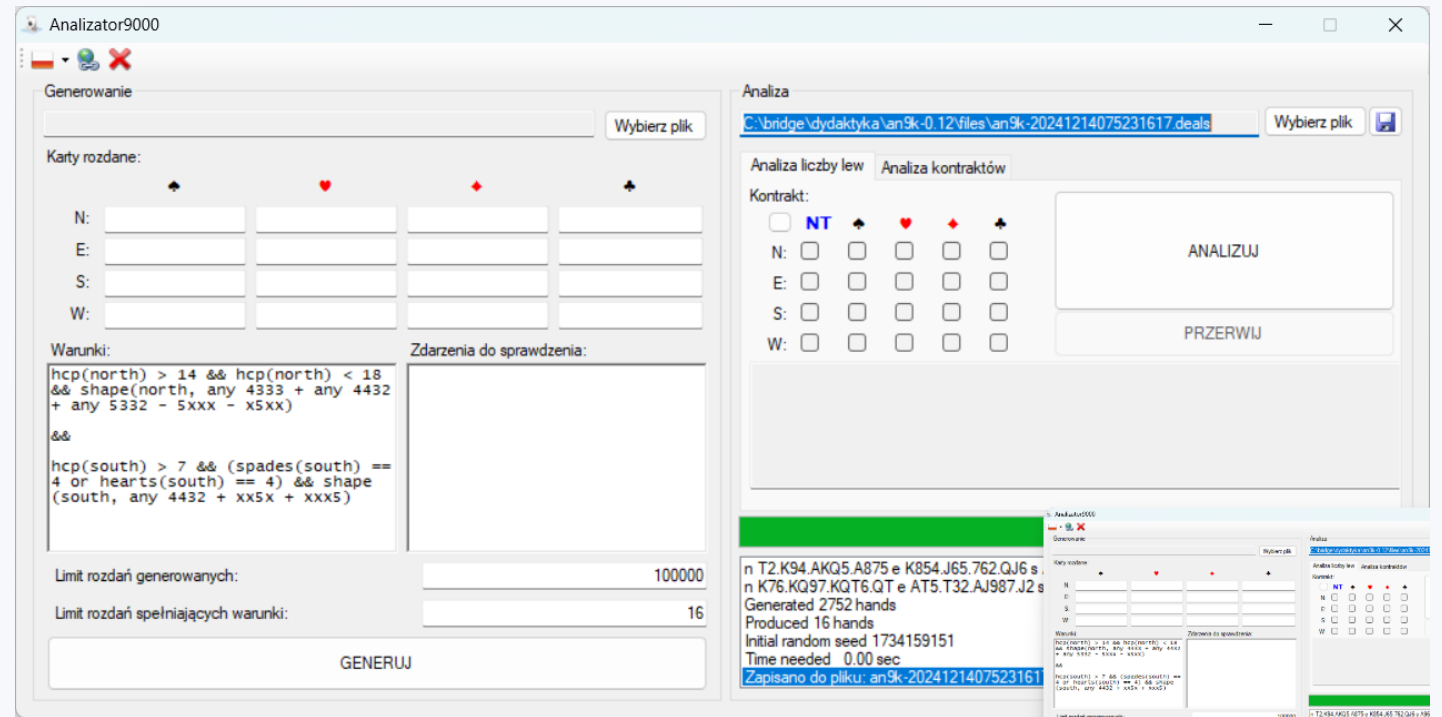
Analizator9000

Generowanie

Wybierz plik

Karty rozdane:

♠ ♥ ♦ ♣

N:
E:
S:
W:

Warunki:

hcp(north) > 14 && hcp(north) < 18 && shape(north, any 4333 + any 4432 + any 5332 - 5xxx - x5xx)

&&

hcp(south) > 7 && (spades(south) == 4 or hearts(south) == 4) && shape (south, any 4432 + xx5x + xxx5)

Zdarzenia do sprawdzenia:

Limit rozdań generowanych: 100000

Limit rozdań spełniających warunki: 16

GENERUJ

Analiza

C:\bridge\dydaktyka\an9k-0.12\files\an9k-20241214075231617.deals

Wybierz plik

Analiza liczby lew | Analiza kontraktów

Kontrakt:

NT ♠ ♥ ♦ ♣

N:
E:
S:
W:

ANALIZUJ

PRZERWIJ

n T2.K94.AKQ5.A875 e K854.J65.762.QJ6 s
n K76.KQ97.KQT6.QT e AT5.T32.AJ987.J2 s
Generated 2752 hands
Produced 16 hands
Initial random seed 1734159151
Time needed 0.00 sec
Zapisano do pliku: an9k-2024121407523161

Analizator9000

Generowanie

Wybierz plik

Karty rozdane

N
E
S
W

Warunki

Zdarzenia do sprawdzenia

hcp(north) > 14 && hcp(north) < 18 && shape(north, any 4333 + any 4432 + any 5332 - 5xxx - x5xx)

&&

hcp(south) > 7 && (spades(south) == 4 or hearts(south) == 4) && shape (south, any 4432 + xx5x + xxx5)

Analiza

C:\bridge\dydaktyka\an9k-0.12\files\an9k-20

Analiza liczby lew | Analiza kontraktów

Kontrakt:

NT

N
E
S
W

Limit rozdań generowanych 100000

n T2.K94.AKQ5.A875 e K854.J65.762.QJ6 s K96